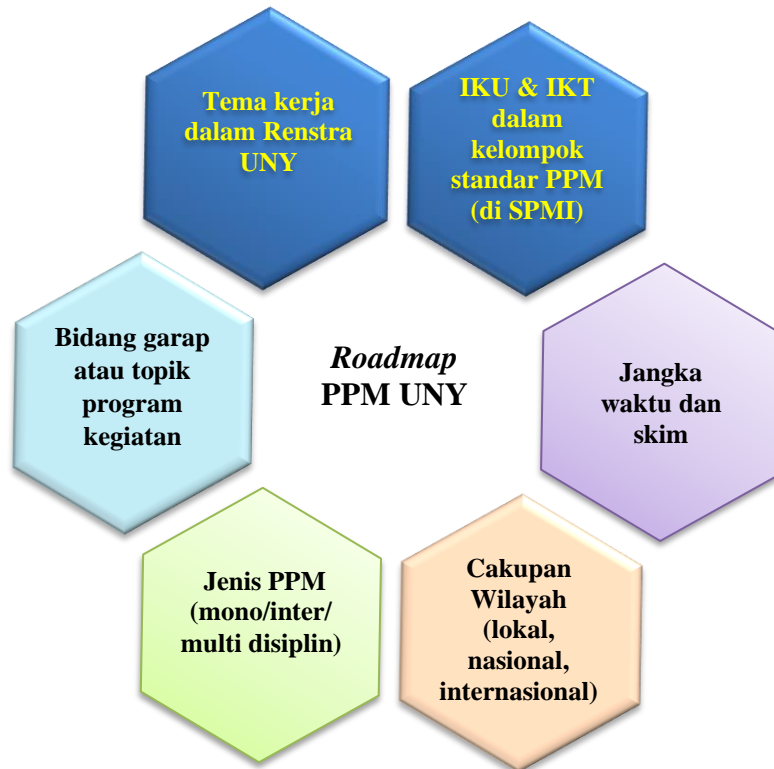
Tema kerja dalam Renstra UNY

IKU & IKT dalam kelompok standar PPM (di SPMI)

Bidang garap atau topik program kegiatan

*Roadmap* PPM UNY

Jangka waktu dan skim

Jenis PPM (mono/inter/ multi disiplin)

Cakupan Wilayah (lokal, nasional, internasional)